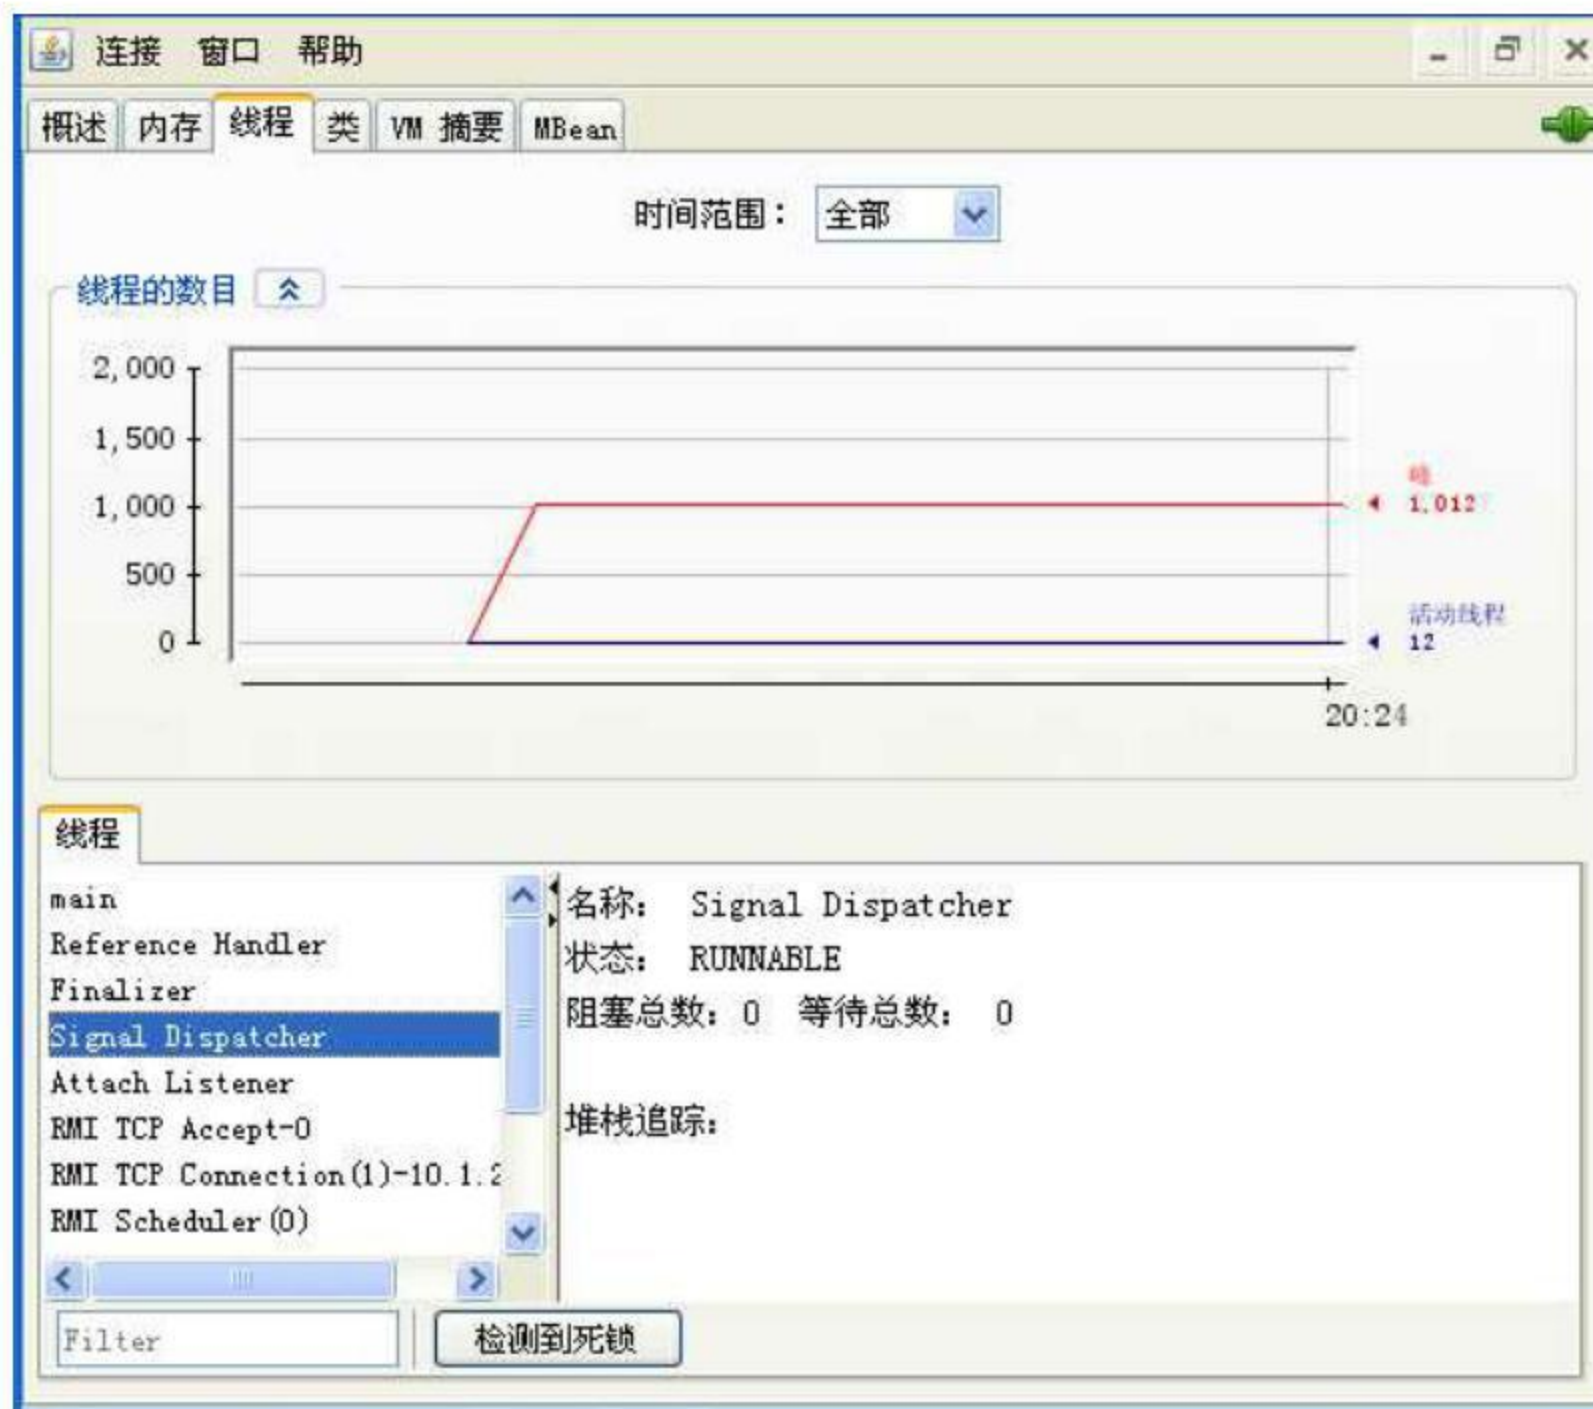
连接 窗口 帮助

概述 内存 线程 类 VM 摘要 MBean

时间范围： 全部

线程的数目

2,000
1,500
1,000
500
0

峰
1,012

活动线程
12

20:24

线程

main
Reference Handler
Finalizer
Signal Dispatcher
Attach Listener
RMI TCP Accept-0
RMI TCP Connection(1)-10.1.2
RMI Scheduler(0)

名称： Signal Dispatcher
状态： RUNNABLE
阻塞总数：0 等待总数： 0

堆栈追踪：

Filter

检测到死锁